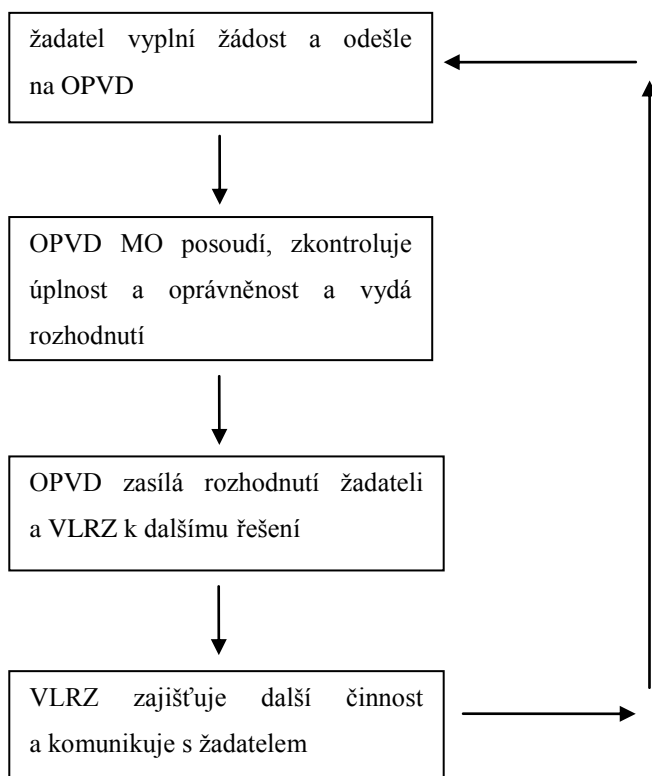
žadatel vyplní žádost a odešle na OPVD

OPVD MO posoudí, zkontroluje úplnost a oprávněnost a vydá rozhodnutí

OPVD zasílá rozhodnutí žadateli a VLRZ k dalšímu řešení

VLRZ zajišťuje další činnost a komunikuje s žadatelem